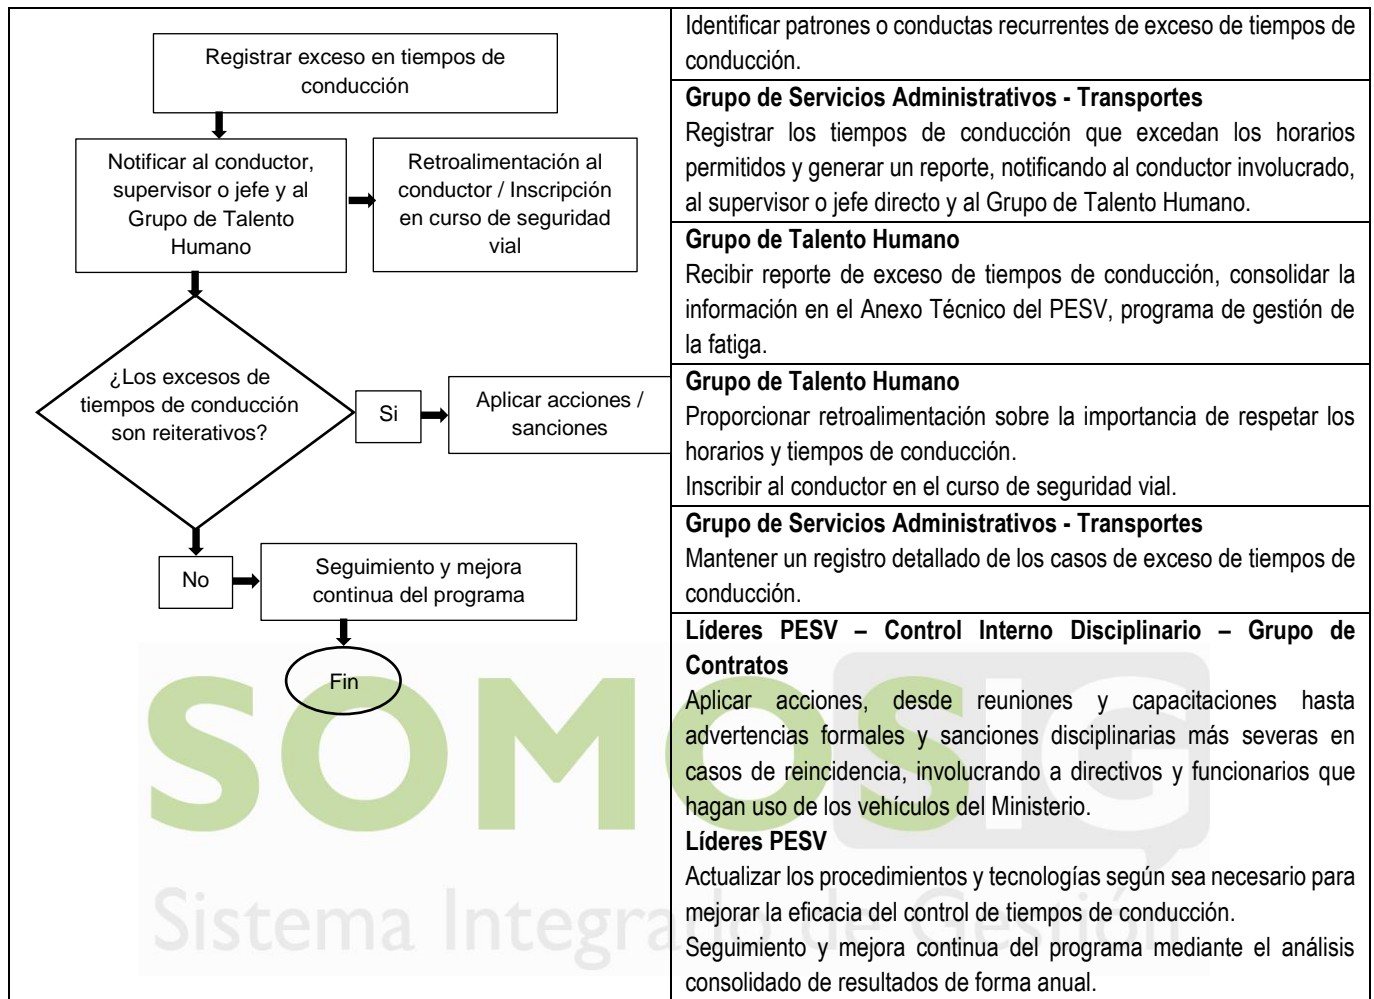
Registrar exceso en tiempos de conducción

Notificar al conductor, supervisor o jefe y al Grupo de Talento Humano

Retroalimentación al conductor / Inscripción en curso de seguridad vial

¿Los excesos de tiempos de conducción son reiterativos?

Si

Aplicar acciones / sanciones

No

Seguimiento y mejora continua del programa

Fin

SOMOSIG

Sistema Integrado de Gestión

Identificar patrones o conductas recurrentes de exceso de tiempos de conducción.

**Grupo de Servicios Administrativos - Transportes**
Registrar los tiempos de conducción que excedan los horarios permitidos y generar un reporte, notificando al conductor involucrado, al supervisor o jefe directo y al Grupo de Talento Humano.

**Grupo de Talento Humano**
Recibir reporte de exceso de tiempos de conducción, consolidar la información en el Anexo Técnico del PESV, programa de gestión de la fatiga.

**Grupo de Talento Humano**
Proporcionar retroalimentación sobre la importancia de respetar los horarios y tiempos de conducción.
Inscribir al conductor en el curso de seguridad vial.

**Grupo de Servicios Administrativos - Transportes**
Mantener un registro detallado de los casos de exceso de tiempos de conducción.

**Líderes PESV – Control Interno Disciplinario – Grupo de Contratos**
Aplicar acciones, desde reuniones y capacitaciones hasta advertencias formales y sanciones disciplinarias más severas en casos de reincidencia, involucrando a directivos y funcionarios que hagan uso de los vehículos del Ministerio.
**Líderes PESV**
Actualizar los procedimientos y tecnologías según sea necesario para mejorar la eficacia del control de tiempos de conducción.
Seguimiento y mejora continua del programa mediante el análisis consolidado de resultados de forma anual.